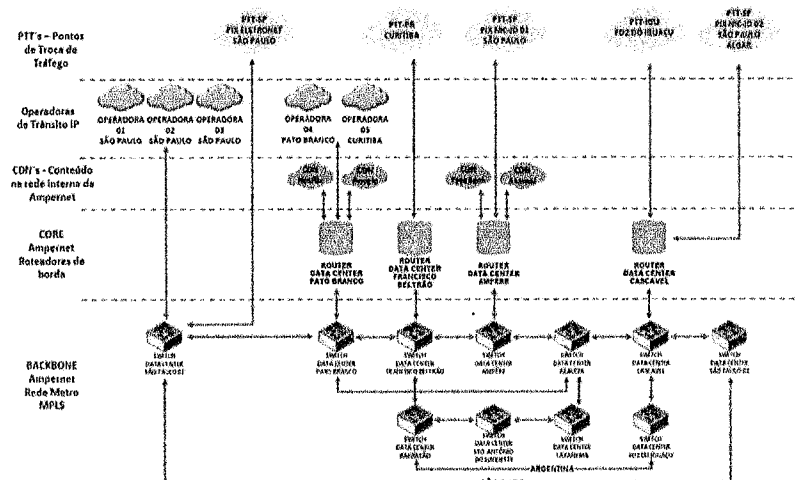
PTT's - Pontos de Troca de Tráfego

PTT-SP PIX ELETRONET SÃO PAULO

PTT-PR CURITIBA

PTT-SP PIX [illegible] SÃO PAULO

PTT-IGU FOZ DO IGUAÇU

PTT-SP PIX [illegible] SÃO PAULO ALGAR

Operadoras de Trânsito IP

OPERADORA 01 SÃO PAULO

OPERADORA 02 SÃO PAULO

OPERADORA 03 SÃO PAULO

OPERADORA 04 PATO BRANCO

OPERADORA 05 CURITIBA

CDN's - Conteúdo na rede interna da Ampernet

CDN

CDN

CDN

CDN

CORE Ampernet Roteadores de borda

ROUTER DATA CENTER PATO BRANCO

ROUTER DATA CENTER FRANCISCO BELTRÃO

ROUTER DATA CENTER AMPERE

ROUTER DATA CENTER CASCAVEL

BACKBONE Ampernet Rede Metro MPLS

SWITCH DATA CENTER SÃO PAULO 01

SWITCH DATA CENTER PATO BRANCO

SWITCH DATA CENTER FRANCISCO BELTRÃO

SWITCH DATA CENTER AMPERE

SWITCH DATA CENTER REALEZA

SWITCH DATA CENTER CASCAVEL

SWITCH DATA CENTER SÃO PAULO 02

SWITCH DATA CENTER BARRACÃO

SWITCH DATA CENTER STO ANTÔNIO DO SUDOESTE

SWITCH DATA CENTER CAPANEMA

SWITCH DATA CENTER FOZ DO IGUAÇU

ARGENTINA